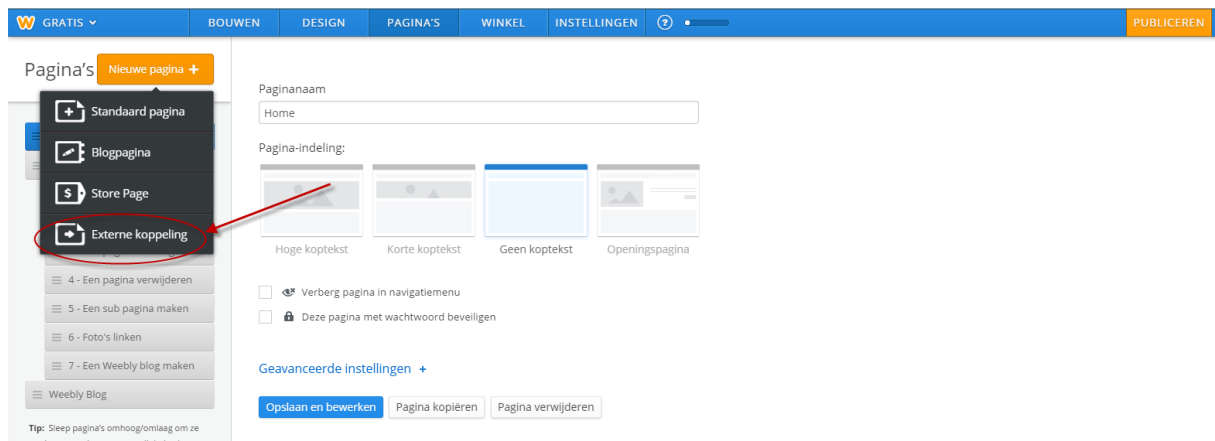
W GRATIS

BOUWEN DESIGN PAGINA'S WINKEL INSTELLINGEN ?

PUBLICEREN

Pagina's Nieuwe pagina +

Standaard pagina
Blogpagina
Store Page
Externe koppeling

4 - Een pagina verwijderen
5 - Een sub pagina maken
6 - Foto's linken
7 - Een Weebly blog maken
Weebly Blog

Tip: Sleep pagina's omhoog/omlaag om ze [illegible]

Paginanaam
Home

Pagina-indeling:

Hoge koptekst
Korte koptekst
Geen koptekst
Openingspagina

Verberg pagina in navigatiemenu
Deze pagina met wachtwoord beveiligen

Geavanceerde instellingen +

Opslaan en bewerken
Pagina kopiëren
Pagina verwijderen